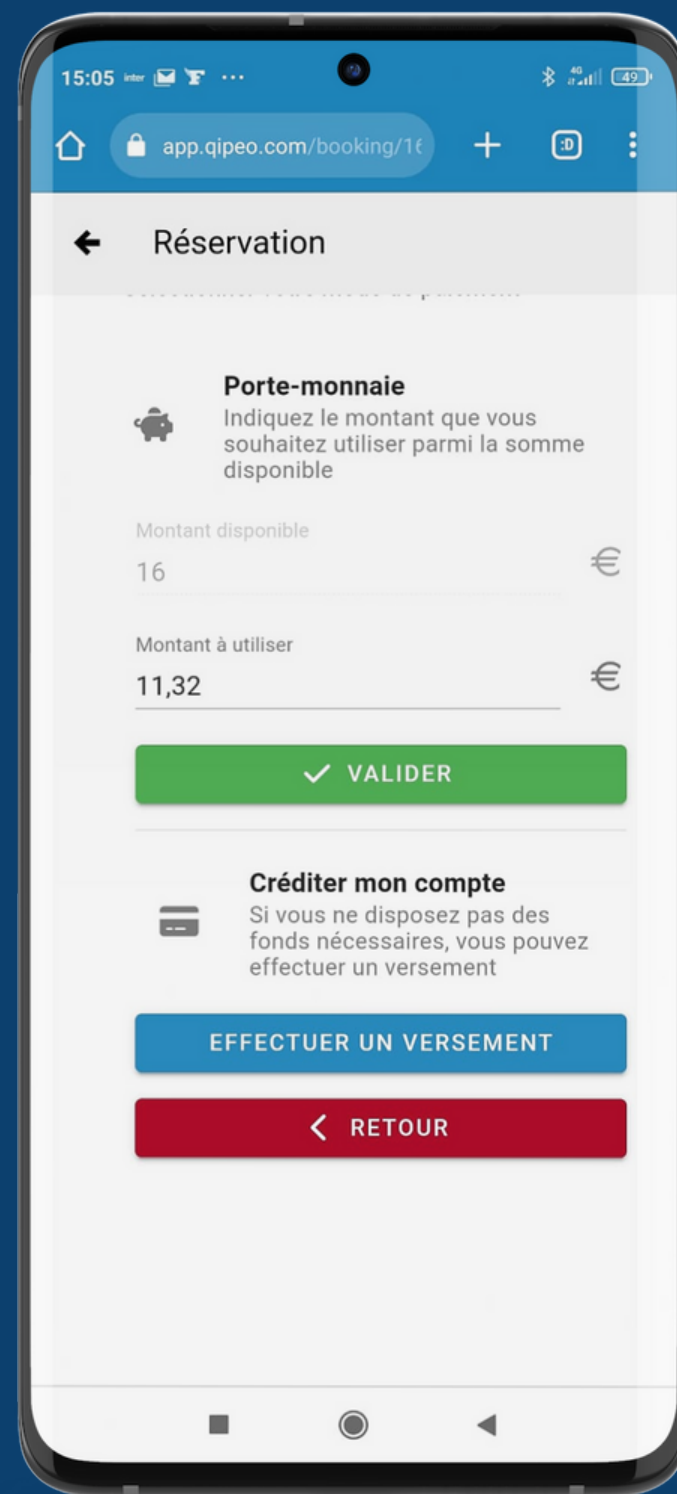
15:05 inter ···

49

app.qipeo.com/booking/1€

:D

Réservation

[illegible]

Porte-monnaie
Indiquez le montant que vous souhaitez utiliser parmi la somme disponible

Montant disponible
16 €

Montant à utiliser
11,32 €

VALIDER

Créditer mon compte
Si vous ne disposez pas des fonds nécessaires, vous pouvez effectuer un versement

EFFECTUER UN VERSEMENT

RETOUR